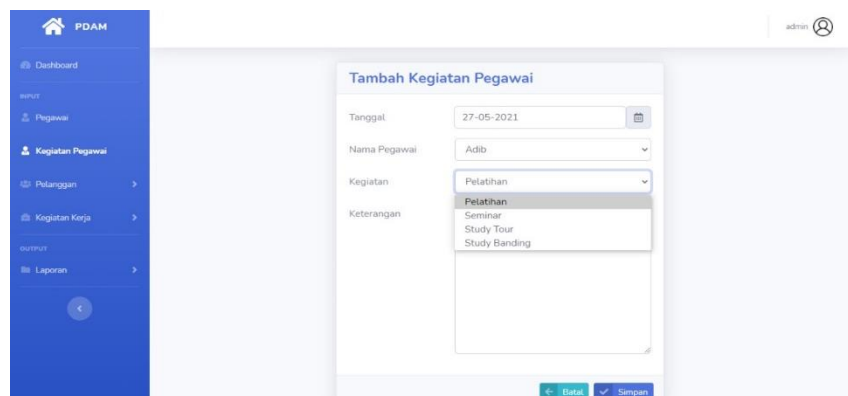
PDAM

Dashboard

INPUT

Pegawai

Kegiatan Pegawai

Pelanggan

Kegiatan Kerja

OUTPUT

Laporan

admin

Tambah Kegiatan Pegawai

Tanggal 27-05-2021

Nama Pegawai Adib

Kegiatan Pelatihan

Pelatihan
Seminar
Study Tour
Study Banding

Keterangan

Batal Simpan